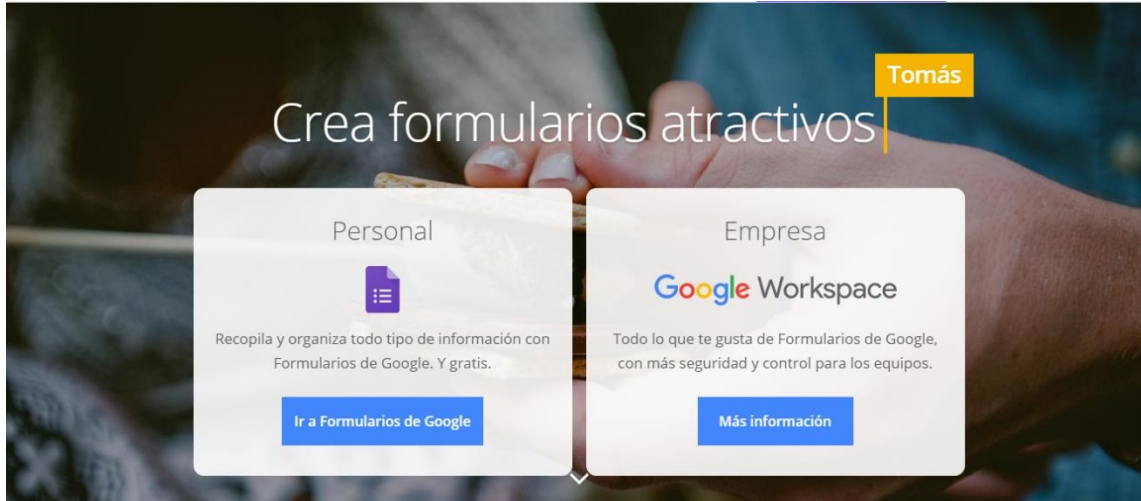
Tomás

Crea formularios atractivos

Personal

Recopila y organiza todo tipo de información con Formularios de Google. Y gratis.

Ir a Formularios de Google

Empresa

Google Workspace

Todo lo que te gusta de Formularios de Google, con más seguridad y control para los equipos.

Más información